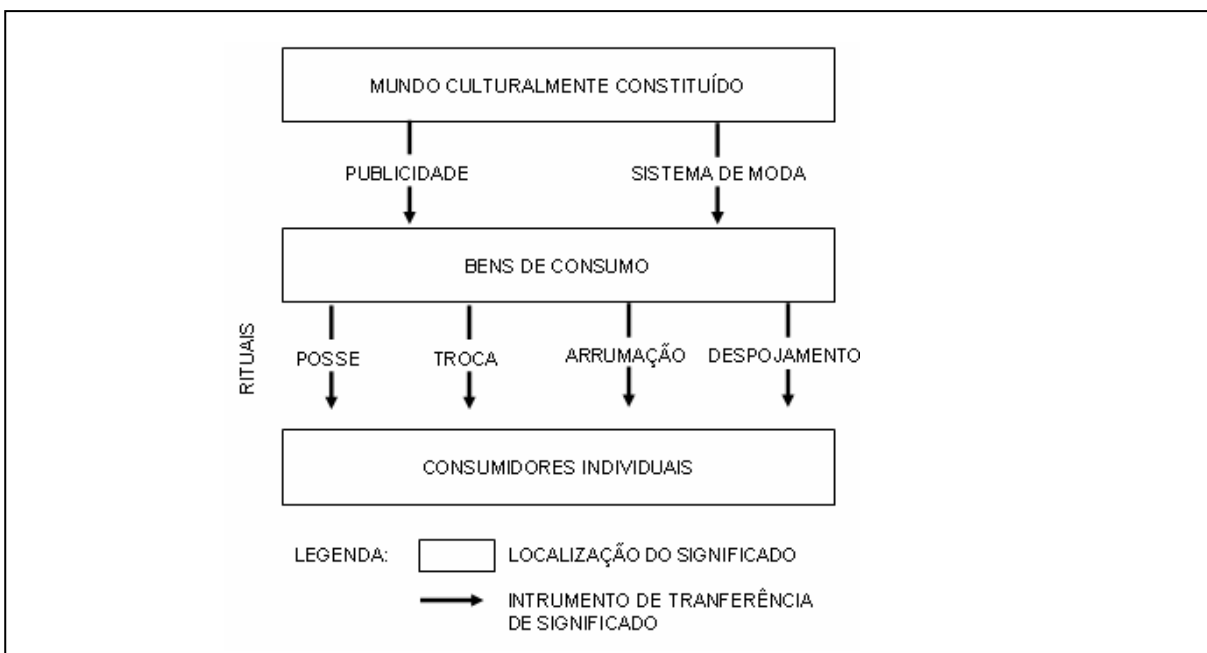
MUNDO CULTURALMENTE CONSTITUÍDO

PUBLICIDADE

SISTEMA DE MODA

BENS DE CONSUMO

RITUAIS

POSSE

TROCA

ARRUMAÇÃO

DESPOJAMENTO

CONSUMIDORES INDIVIDUAIS

LEGENDA:

LOCALIZAÇÃO DO SIGNIFICADO

INTRUMENTO DE TRANFERÊNCIA DE SIGNIFICADO